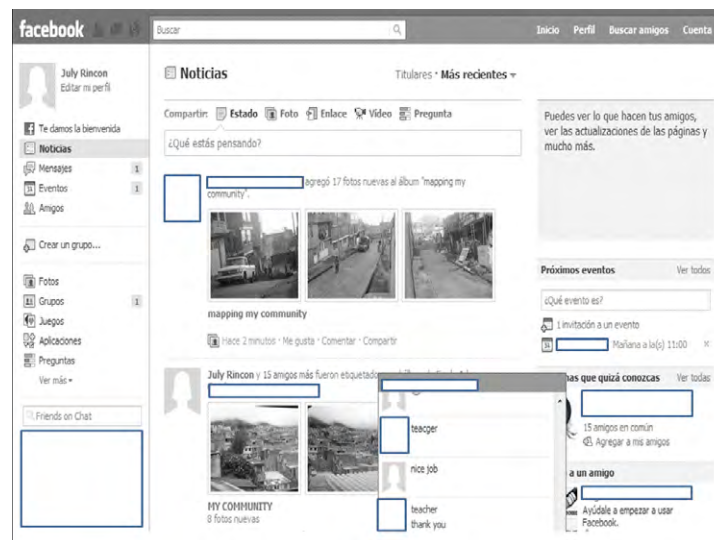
facebook

Buscar

Inicio Perfil Buscar amigos Cuenta

July Rincon
Editar mi perfil

Te damos la bienvenida
Noticias
Mensajes 1
Eventos 1
Amigos

Crear un grupo...

Fotos
Grupos 1
Juegos
Aplicaciones
Preguntas
Ver más

Friends on Chat

Noticias

Titulares · Más recientes

Compartir: Estado Foto Enlace Vídeo Pregunta

¿Qué estás pensando?

agregó 17 fotos nuevas al álbum "mapping my community".

mapping my community

Hace 2 minutos · Me gusta · Comentar · Compartir

July Rincon y 15 amigos más fueron etiquetados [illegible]

MY COMMUNITY
8 fotos nuevas

teacger

nice job

teacher
thank you

Puedes ver lo que hacen tus amigos, ver las actualizaciones de las páginas y mucho más.

Próximos eventos Ver todos

¿Qué evento es?

1 invitación a un evento

Mañana a la(s) 11:00

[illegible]nas que quizá conozcas Ver todas

15 amigos en común
Agregar a mis amigos

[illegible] a un amigo

Ayúdale a empezar a usar Facebook.